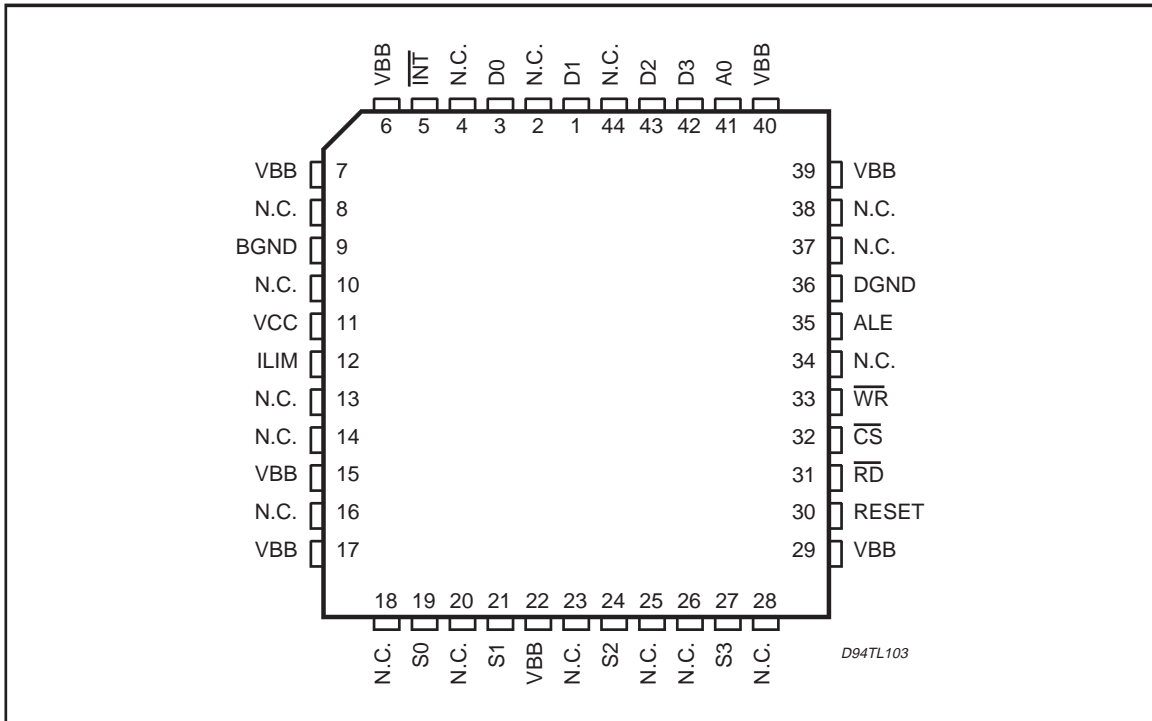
VBB $\overline{INT}$ N.C. D0 N.C. D1 N.C. D2 D3 A0 VBB

6 5 4 3 2 1 44 43 42 41 40

VBB 7
N.C. 8
BGND 9
N.C. 10
VCC 11
ILIM 12
N.C. 13
N.C. 14
VBB 15
N.C. 16
VBB 17

39 VBB
38 N.C.
37 N.C.
36 DGND
35 ALE
34 N.C.
33 $\overline{WR}$
32 $\overline{CS}$
31 $\overline{RD}$
30 RESET
29 VBB

18 19 20 21 22 23 24 25 26 27 28

N.C. S0 N.C. S1 VBB N.C. S2 N.C. N.C. S3 N.C.

D94TL103